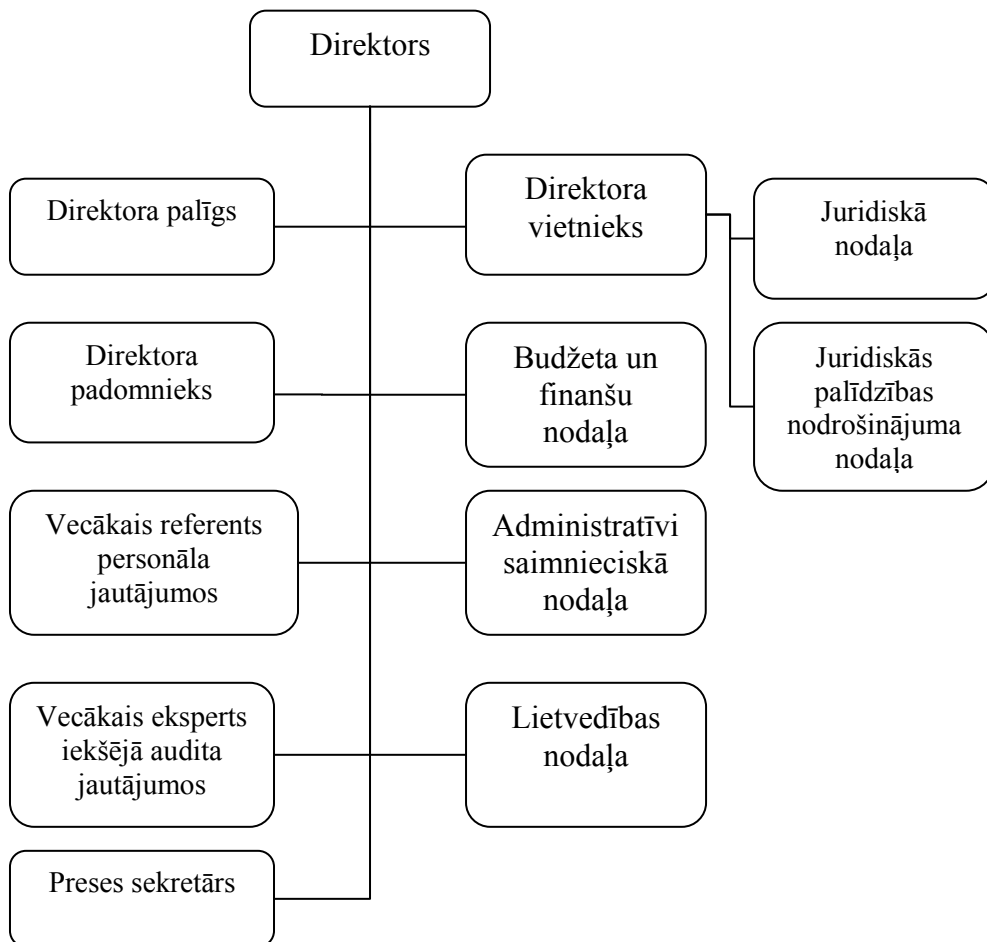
Direktors

Direktora palīgs

Direktora vietnieks

Juridiskā nodaļa

Juridiskās palīdzības nodrošinājuma nodaļa

Direktora padomnieks

Budžeta un finanšu nodaļa

Vecākais referents personāla jautājumos

Administratīvi saimnieciskā nodaļa

Vecākais eksperts iekšējā audita jautājumos

Lietvedības nodaļa

Preses sekretārs